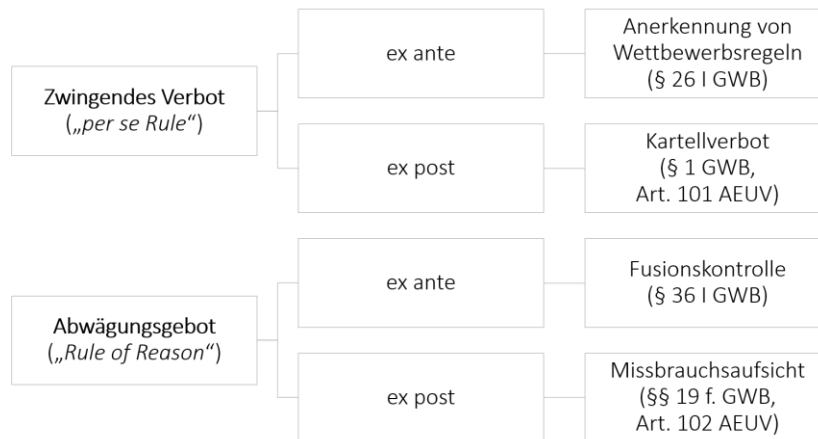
Zwingendes Verbot
(„per se Rule“)

ex ante

Anerkennung von Wettbewerbsregeln
(§ 26 I GWB)

ex post

Kartellverbot
(§ 1 GWB, Art. 101 AEUV)

Abwägungsgebot
(„Rule of Reason“)

ex ante

Fusionskontrolle
(§ 36 I GWB)

ex post

Missbrauchsaufsicht
(§§ 19 f. GWB, Art. 102 AEUV)